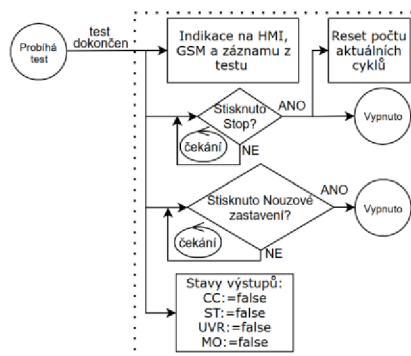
Probíhá test

test dokončen

Indikace na HMI, GSM a záznamu z testu

Reset počtu aktuálních cyklů

Stisknuto Stop?

ANO

Vypnuto

čekání

NE

Stisknuto Nouzové zastavení?

ANO

Vypnuto

čekání

NE

Stavy výstupů:
CC:=false
ST:=false
UVR:=false
MO:=false